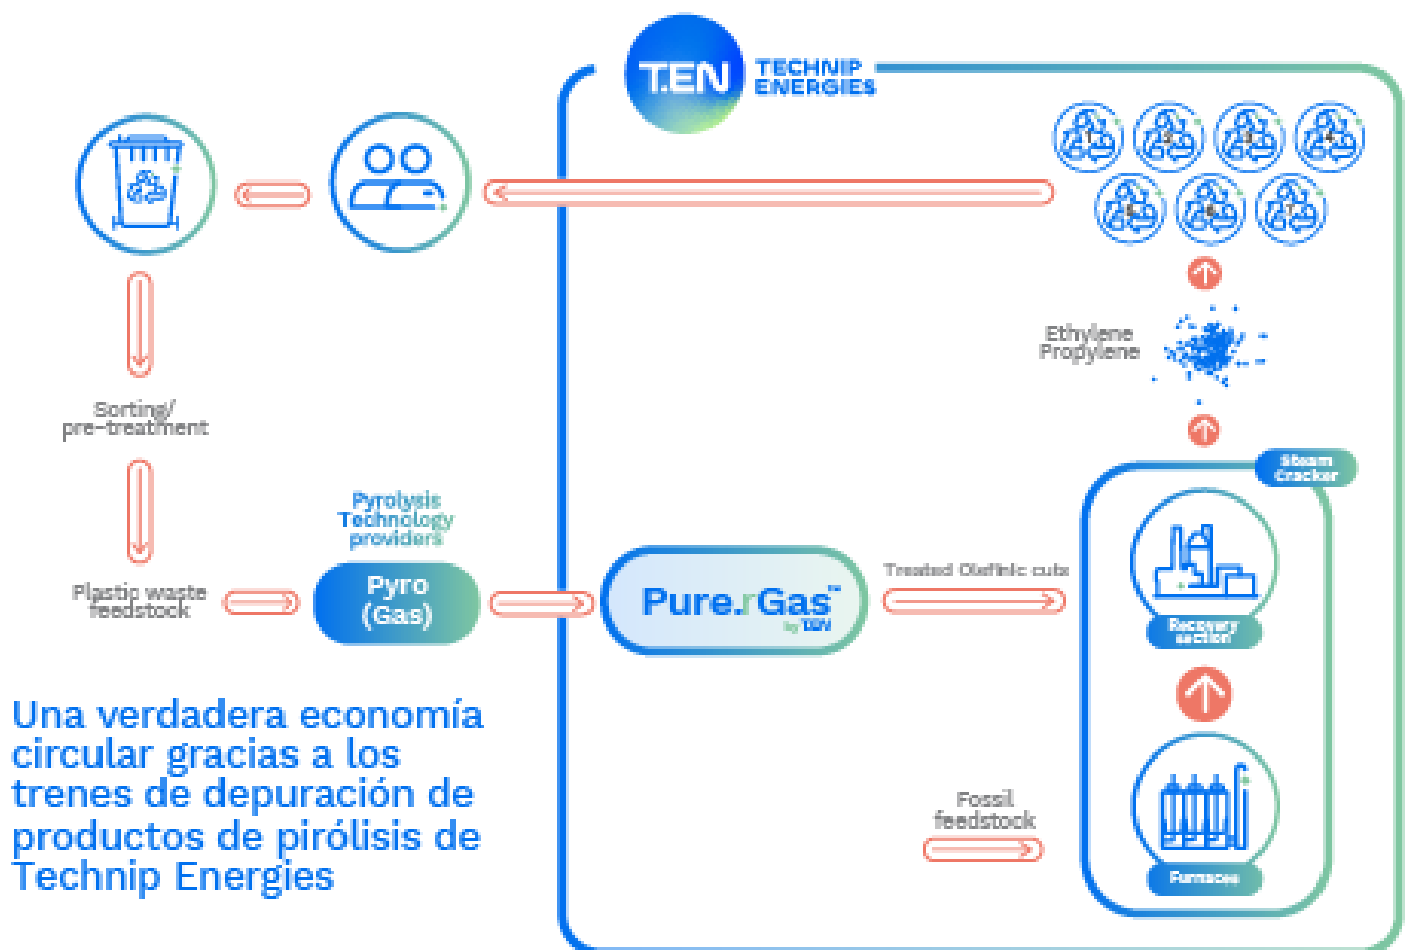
T.EN TECHNIP ENERGIES

Sorting/ pre-treatment

Plastic waste feedstock

Pyrolysis Technology providers

Pyro (Gas)

Pure.rGas™ by T.EN

Treated Olefinic cuts

Ethylene Propylene

Steam Cracker

Recovery section

Fossil feedstock

Furnaces

Una verdadera economía circular gracias a los trenes de depuración de productos de pirólisis de Technip Energies